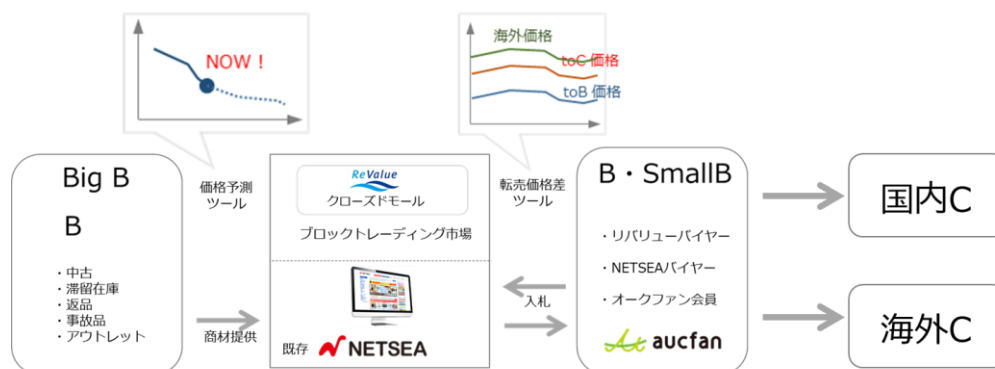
NOW！

海外価格
toC 価格
toB 価格

Big B

B

・中古
・滞留在庫
・返品
・事故品
・アウトレット

価格予測
ツール

商材提供

ReValue
クローズドモール

ブロックトレーディング市場

既存 NETSEA

転売価格差
ツール

入札

B・SmallB

・リバリューバイヤー
・NETSEAバイヤー
・オークファン会員

aucfan

国内C

海外C